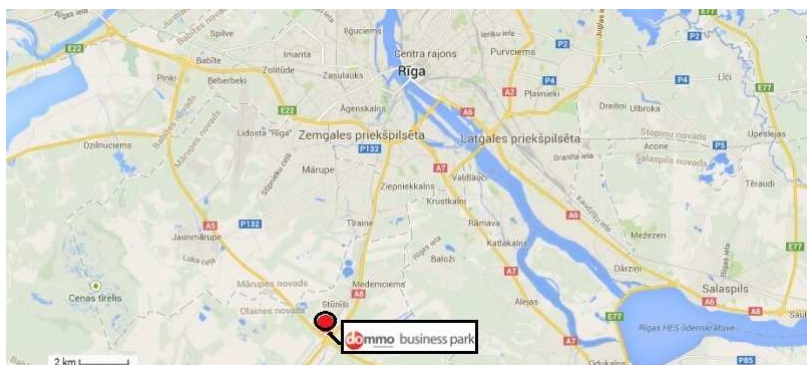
Jurmala
Babītes ezers
Spilve
Iļģuciems
Centra rajons
Ieriku iela
Purvciems
Jugla
P2
E22
Imanta
Rīga
Pinki
Babīte
Zolitūde
Zasulauks
P4
Beberbeki
A2
Plavnieki
P4
Līči
E77
Āgenskalns
E22
Dreilini
Ulbroka
Babītes novads
Mārupes novads
Lidosta "Rīga"
Zemgales priekšpilsēta
Latgales priekšpilsēta
Stopiņu novads
Upeslejas
Dzilnuciems
P132
Granīta iela
Acone
P5
Mārupe
A7
Salaspils novads
Valdlauči
Ziepniekkalns
Tēraudi
Krustkalni
A5
P132
A6
Tīraine
Rāmava
Mežezeri
Jaunmārupe
Katlakalns
Loka ceļš
Ķekavas novads
Baloži
Dārziņi
Rīgas iela
Mārupes novads
Medemciems
A7
Salaspils
Cenas tīrelis
Stūnīši
E77
A6
Olaines novads
Alejas
Rīgas HES ūdenskrātuve
dommo business park
A7
Odukalns
2 km
P85